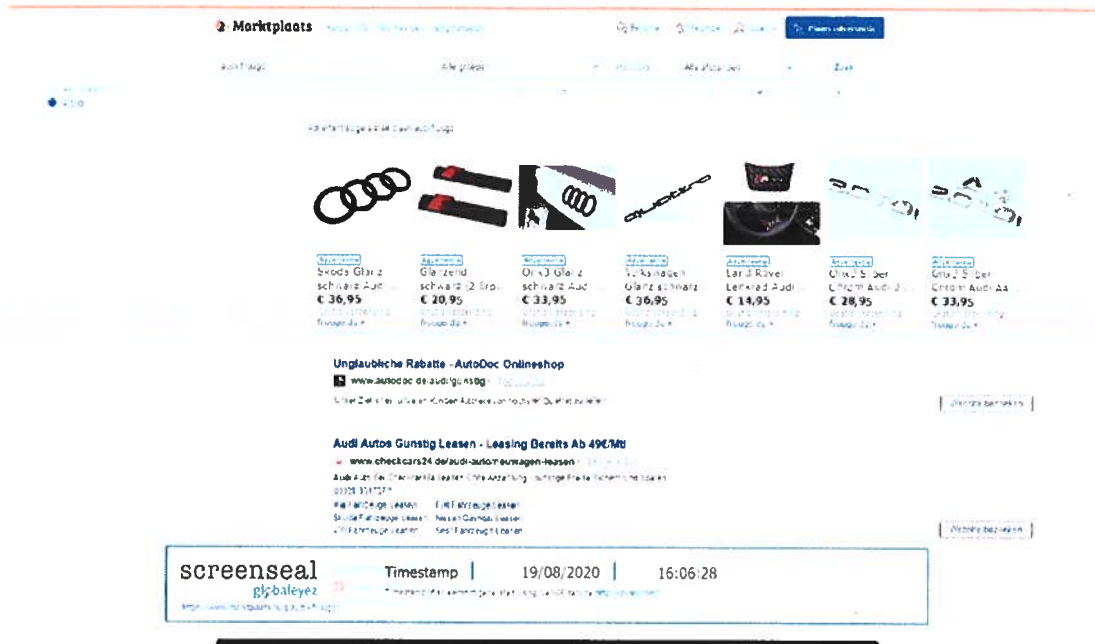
Marktplaats

Audi
Advertenties
Skoda Glanz schwarz Aud... € 36,95 Bekijk deals
Glänzend schwarz (2 Sp... € 20,95 Bekijk deals
Q3 Glanz schwarz Aud... € 33,95 Bekijk deals
Volkswagen Glanz schwarz... € 36,95 Bekijk deals
Land Rover Lenkrad Audi... € 14,95 Bekijk deals
Chrom Silber Chrom Audi... € 28,95 Bekijk deals
Chrom Silber Chrom Audi A... € 33,95 Bekijk deals

Unglaubliche Rabatte - AutoDoc Onlineshop
www.autodoc.de/audi/gunstig
Website bezoeken

Audi Autos Gunstig Leasen - Leasing Bereits Ab 49€/Mtl
www.checkcars24.de/audi-automeuwagen-leasen
Website bezoeken

screenseal
globaleyez
Timestamp | 19/08/2020 | 16:06:28